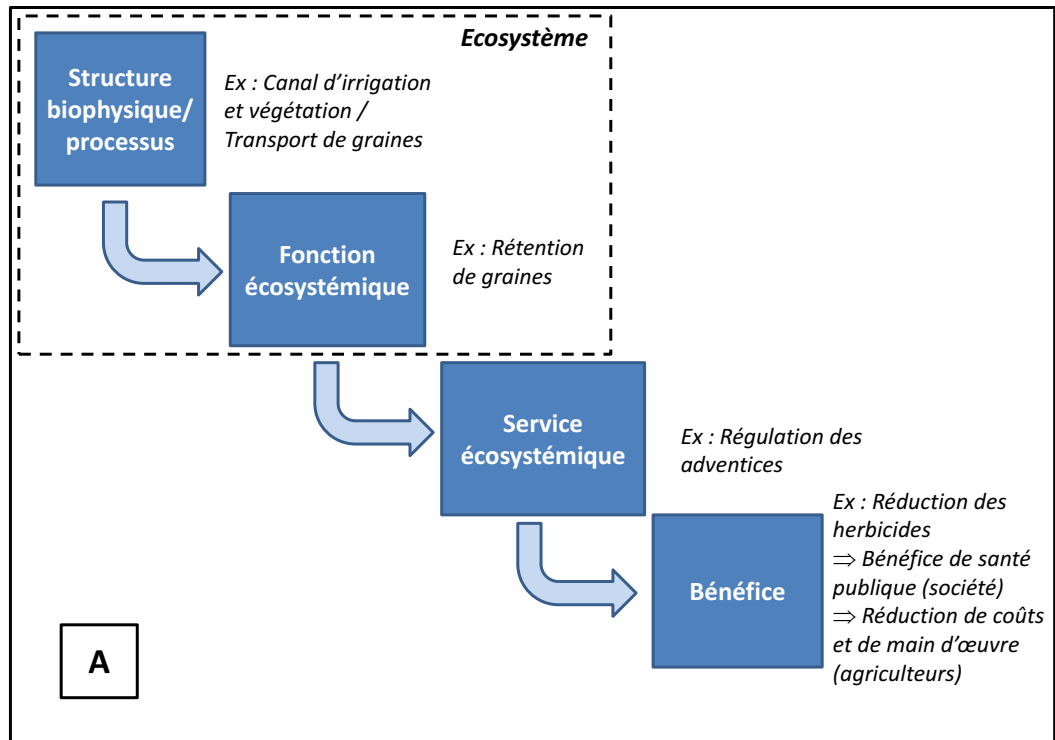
Ecosystème

Structure biophysique/ processus

Ex : Canal d'irrigation et végétation / Transport de graines

Fonction écosystémique

Ex : Rétention de graines

Service écosystémique

Ex : Régulation des adventices

Bénéfice

Ex : Réduction des herbicides
$\Rightarrow$ Bénéfice de santé publique (société)
$\Rightarrow$ Réduction de coûts et de main d'œuvre (agriculteurs)

A